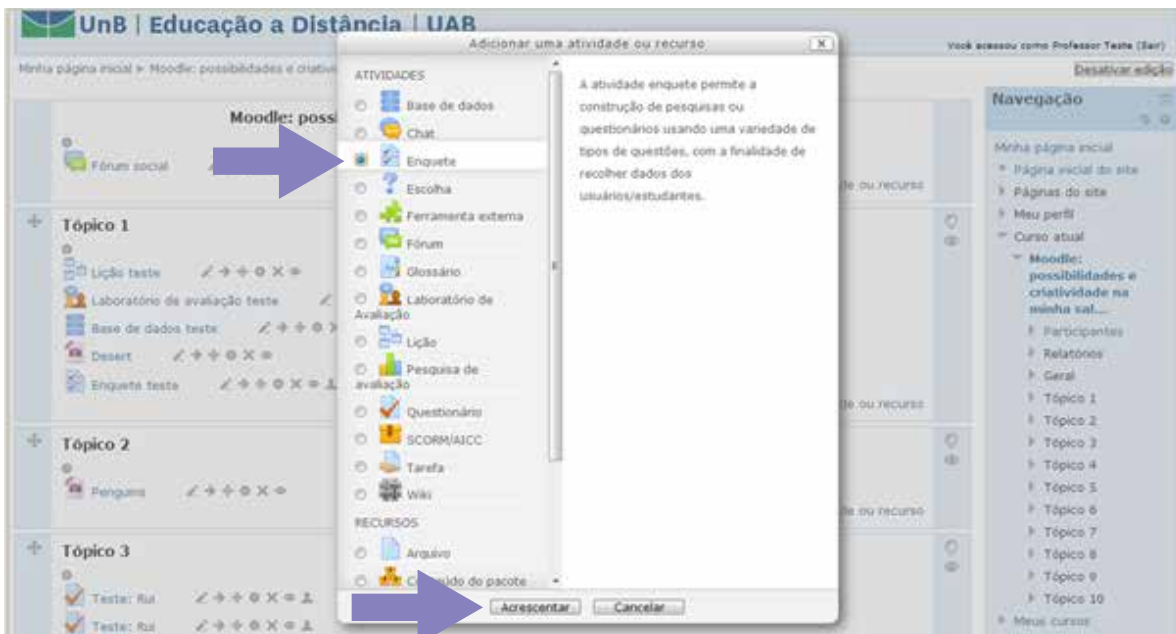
UnB | Educação a Distância | UAB

Você acessou como Professor Teste (Sair)

Minha página inicial ► Moodle: possibilidades e criativ

Desativar edição

Moodle: possi

Fórum social

Tópico 1

Lição teste

Laboratório de avaliação teste

Base de dados teste

Desert

Enquete teste

Tópico 2

Penguins

Tópico 3

Teste: Rui

Teste: Rui

Adicionar uma atividade ou recurso

ATIVIDADES

Base de dados

Chat

Enquete

Escolha

Ferramenta externa

Fórum

Glossário

Laboratório de Avaliação

Lição

Pesquisa de avaliação

Questionário

SCORM/AICC

Tarefa

Wiki

RECURSOS

Arquivo

C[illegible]údo do pacote

A atividade enquete permite a construção de pesquisas ou questionários usando uma variedade de tipos de questões, com a finalidade de recolher dados dos usuários/estudantes.

Acrescentar

Cancelar

de ou recurso

de ou recurso

de ou recurso

Navegação

Minha página inicial

Página inicial do site

Páginas do site

Meu perfil

Curso atual

Moodle: possibilidades e criatividade na minha sal...

Participantes

Relatórios

Geral

Tópico 1

Tópico 2

Tópico 3

Tópico 4

Tópico 5

Tópico 6

Tópico 7

Tópico 8

Tópico 9

Tópico 10

Meus cursos